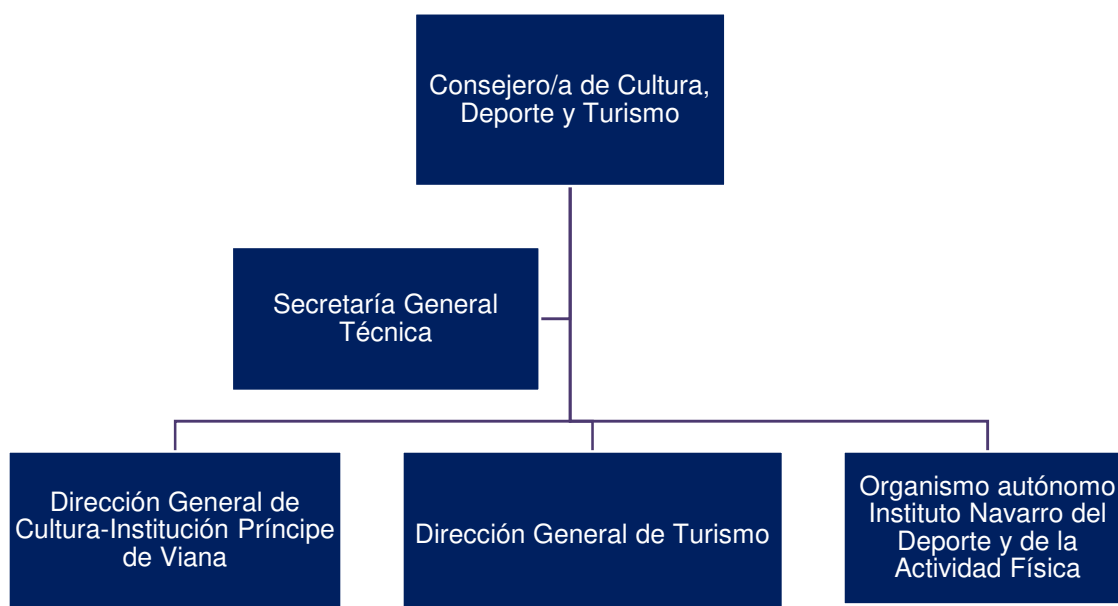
Consejero/a de Cultura, Deporte y Turismo

Secretaría General Técnica

Dirección General de Cultura-Institución Príncipe de Viana

Dirección General de Turismo

Organismo autónomo Instituto Navarro del Deporte y de la Actividad Física